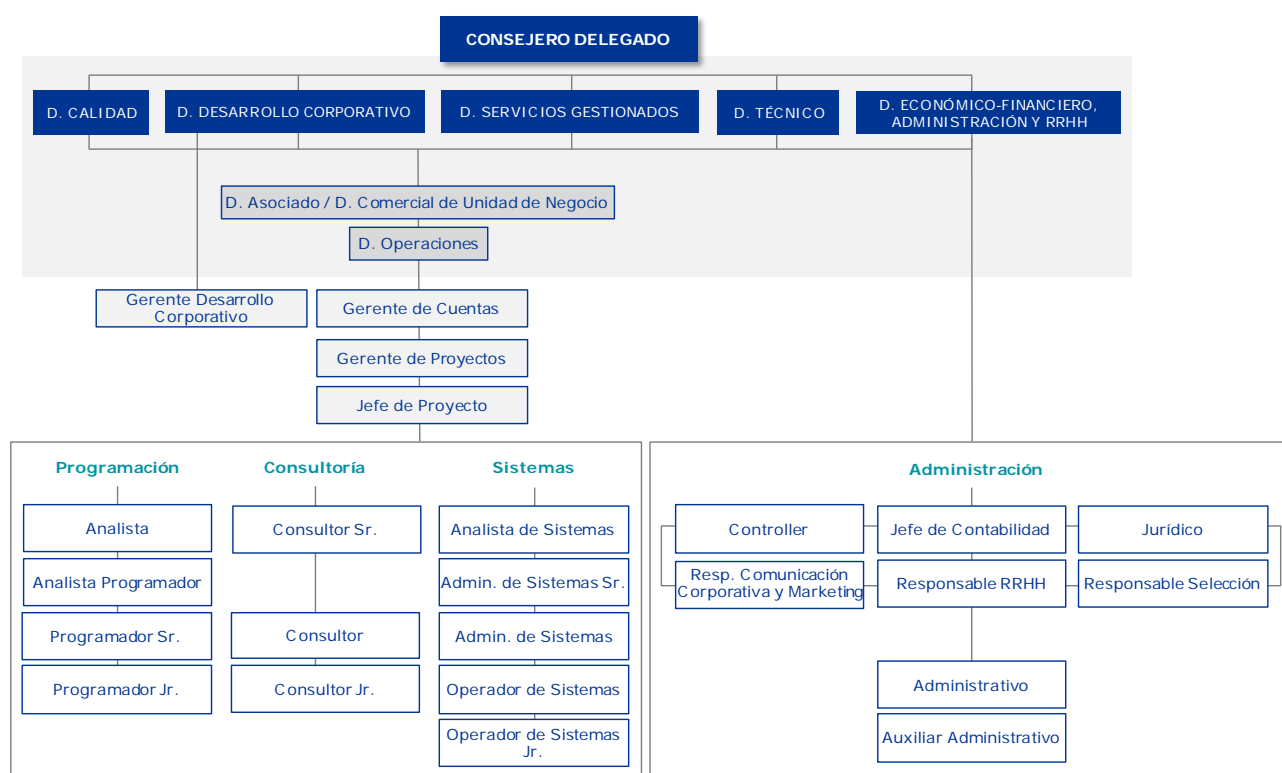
CONSEJERO DELEGADO

D. CALIDAD

D. DESARROLLO CORPORATIVO

D. SERVICIOS GESTIONADOS

D. TÉCNICO

D. ECONÓMICO-FINANCIERO, ADMINISTRACIÓN Y RRHH

D. Asociado / D. Comercial de Unidad de Negocio

D. Operaciones

Gerente Desarrollo Corporativo

Gerente de Cuentas

Gerente de Proyectos

Jefe de Proyecto

Programación

Analista

Analista Programador

Programador Sr.

Programador Jr.

Consultoría

Consultor Sr.

Consultor

Consultor Jr.

Sistemas

Analista de Sistemas

Admin. de Sistemas Sr.

Admin. de Sistemas

Operador de Sistemas

Operador de Sistemas Jr.

Administración

Controller

Resp. Comunicación Corporativa y Marketing

Jefe de Contabilidad

Responsable RRHH

Jurídico

Responsable Selección

Administrativo

Auxiliar Administrativo